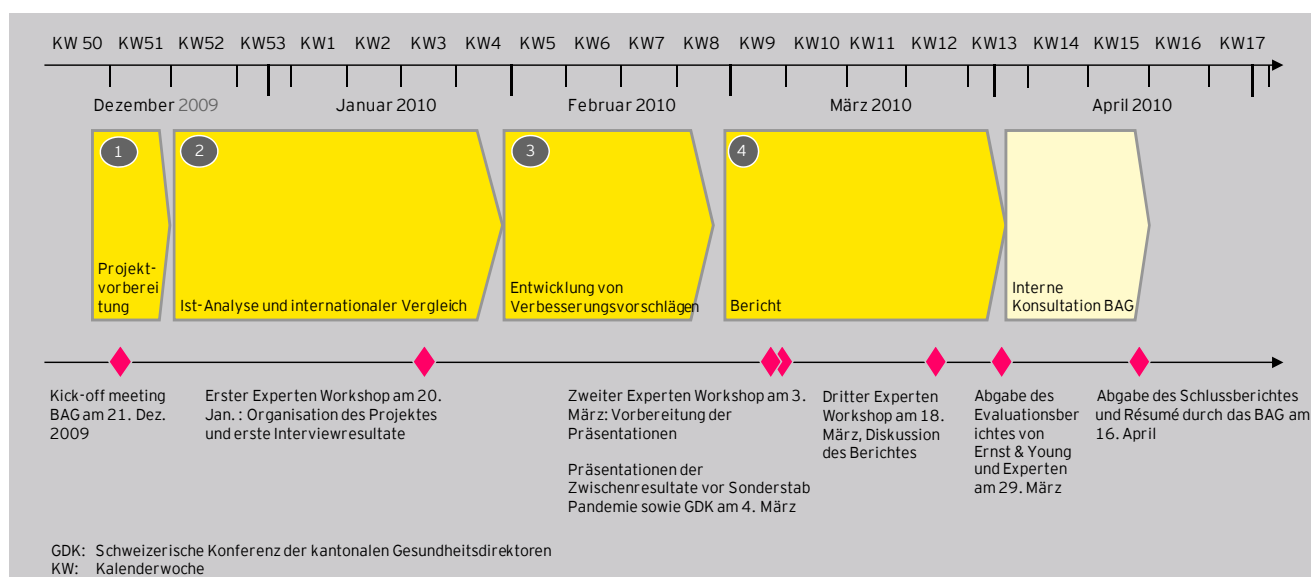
KW 50 KW51 KW52 KW53 KW1 KW2 KW3 KW4 KW5 KW6 KW7 KW8 KW9 KW10 KW11 KW12 KW13 KW14 KW15 KW16 KW17

Dezember 2009 Januar 2010 Februar 2010 März 2010 April 2010

1 Projektvorbereitung

2 Ist-Analyse und internationaler Vergleich

3 Entwicklung von Verbesserungsvorschlägen

4 Bericht

Interne Konsultation BAG

Kick-off meeting BAG am 21. Dez. 2009

Erster Experten Workshop am 20. Jan. : Organisation des Projektes und erste Interviewresultate

Zweiter Experten Workshop am 3. März: Vorbereitung der Präsentationen

Präsentationen der Zwischenresultate vor Sonderstab Pandemie sowie GDK am 4. März

Dritter Experten Workshop am 18. März, Diskussion des Berichtes

Abgabe des Evaluationsberichtes von Ernst & Young und Experten am 29. März

Abgabe des Schlussberichtes und Résumé durch das BAG am 16. April

GDK: Schweizerische Konferenz der kantonalen Gesundheitsdirektoren
KW: Kalenderwoche